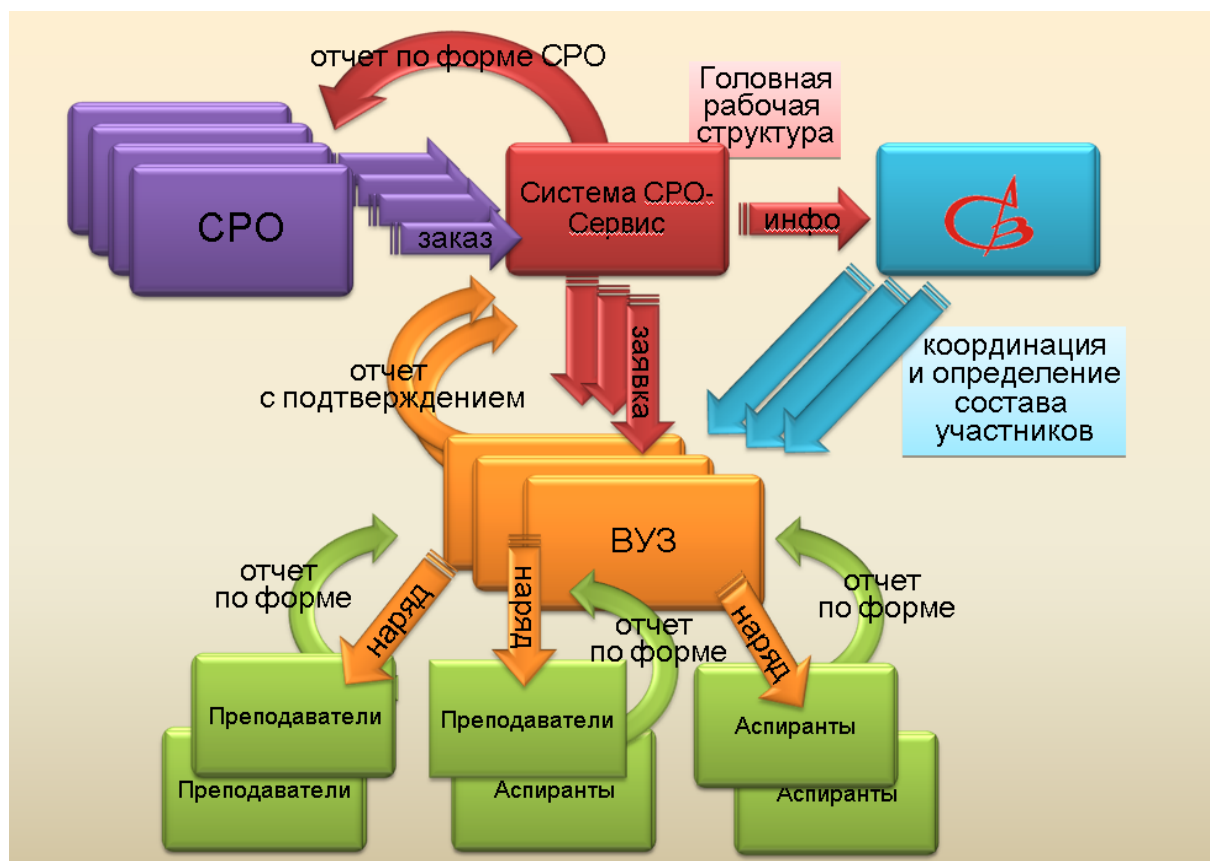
отчет по форме СРО

Головная рабочая структура

СРО

заказ

Система СРО-Сервис

инфо

отчет с подтверждением

заявка

координация и определение состава участников

ВУЗ

отчет по форме

наряд

наряд

отчет по форме

наряд

отчет по форме

Преподаватели

Преподаватели

Преподаватели

Аспиранты

Аспиранты

Аспиранты